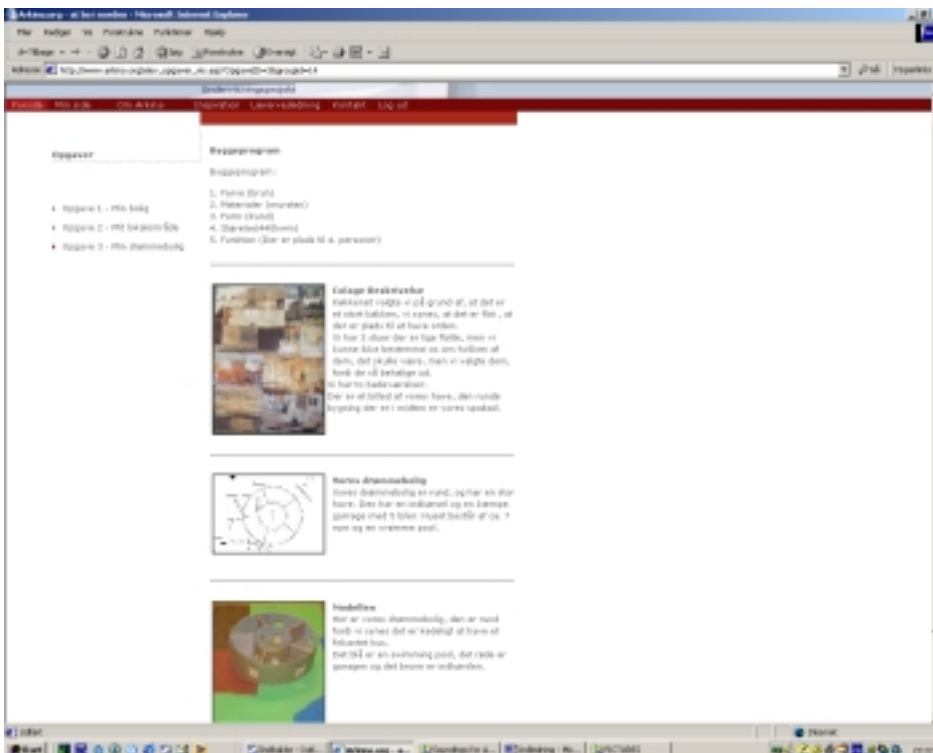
Arkitecura - at bo i rundes - Microsoft Internet Explorer

Filer Rediger Vis Foretrukne Funktioner Hjælp

Tilbage

Adresse http://www.arkitecura.dk/elev_opgave_vis.asp?Opgaveid=3&gruppeid=14

Gå til Hyperlinks

Undervisningsportal

Forside Min side Om Arkina Inspiration Lærervejledning Kontakt Log ud

Opgaver

Opgave 1 - Min bolig

Opgave 2 - Mit bedste rum

Opgave 3 - Min drømmebolig

Byggeprogram

Byggeprogram :

1. Form (Rund)
2. Materialer (murstein)
3. Form (Rund)
4. Størrelse(440kvm)
5. Funktion (Der er plads til 6. personer)

Collage Arkitektur
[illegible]

Vores drømmebolig
Vores drømmebolig er rund, og har en stor have. Den har en indkørsel og en kæmpe garage med 5 biler. Huset består af ca. 7 rum og en svømme pool.

Modellen
Her er vores drømmebolig, den er rund fordi vi synes det er kedeligt at have et firkantet hus.
Det blå er en swimming pool, det røde er garagen og det brune er indkørslen.

Udført

Internet

Start